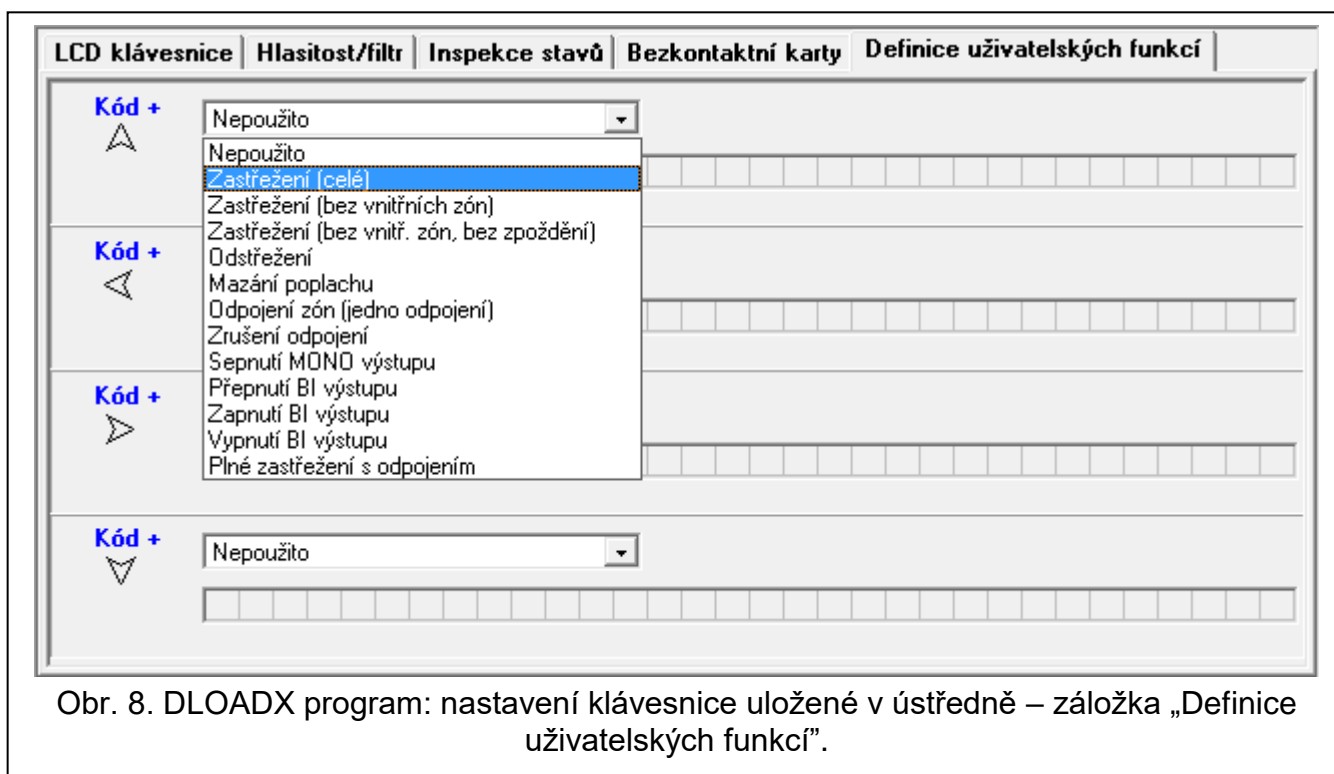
LCD klávesnice | Hlasitost/filtr | Inspekce stavů | Bezkontaktní karty | Definice uživatelských funkcí

Kód +

Nepoužito

Nepoužito
Zastřežení (celé)
Zastřežení (bez vnitřních zón)
Zastřežení (bez vnitř. zón, bez zpoždění)
Odstřežení
Mazání poplachu
Odpojení zón (jedno odpojení)
Zrušení odpojení
Sepnutí MONO výstupu
Přepnutí BI výstupu
Zapnutí BI výstupu
Vypnutí BI výstupu
Plné zastřežení s odpojením

Kód +

Kód +

Kód +

Nepoužito

Obr. 8. DLOADX program: nastavení klávesnice uložené v ústředně – záložka „Definice uživatelských funkcí".